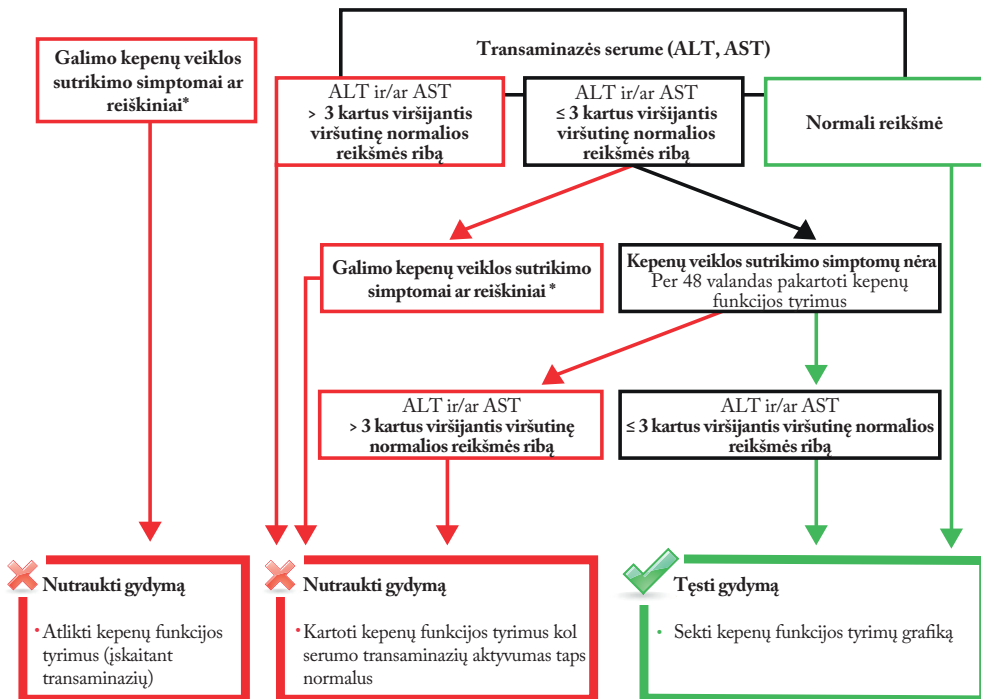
Galimo kepenų veiklos sutrikimo simptomai ar reiškiniai*

Transaminazės serume (ALT, AST)

ALT ir/ar AST
> 3 kartus viršijantis viršutinę normalios reikšmės ribą

ALT ir/ar AST
≤ 3 kartus viršijantis viršutinę normalios reikšmės ribą

Normali reikšmė

Galimo kepenų veiklos sutrikimo simptomai ar reiškiniai *

Kepenų veiklos sutrikimo simptomų nėra
Per 48 valandas pakartoti kepenų funkcijos tyrimus

ALT ir/ar AST
> 3 kartus viršijantis viršutinę normalios reikšmės ribą

ALT ir/ar AST
≤ 3 kartus viršijantis viršutinę normalios reikšmės ribą

Nutraukti gydymą

• Atlikti kepenų funkcijos tyrimus (įskaitant transaminazių)

Nutraukti gydymą

• Kartoti kepenų funkcijos tyrimus kol serumo transaminazių aktyvumas taps normalus

Tęsti gydymą

• Sekti kepenų funkcijos tyrimų grafiką